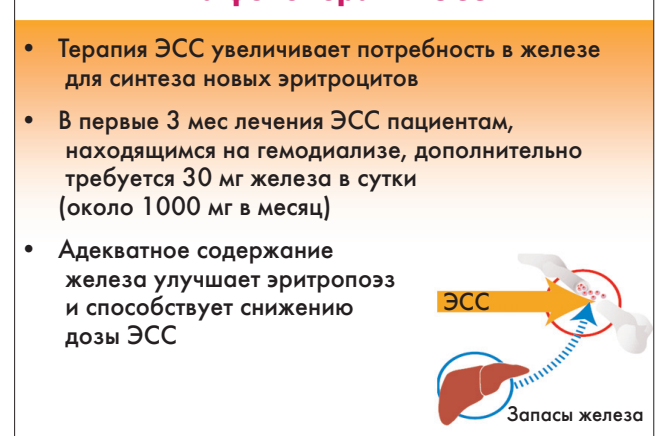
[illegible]

• Терапия ЭСС увеличивает потребность в железе для синтеза новых эритроцитов

• В первые 3 мес лечения ЭСС пациентам, находящимся на гемодиализе, дополнительно требуется 30 мг железа в сутки (около 1000 мг в месяц)

• Адекватное содержание железа улучшает эритропоэз и способствует снижению дозы ЭСС

ЭСС

Запасы железа